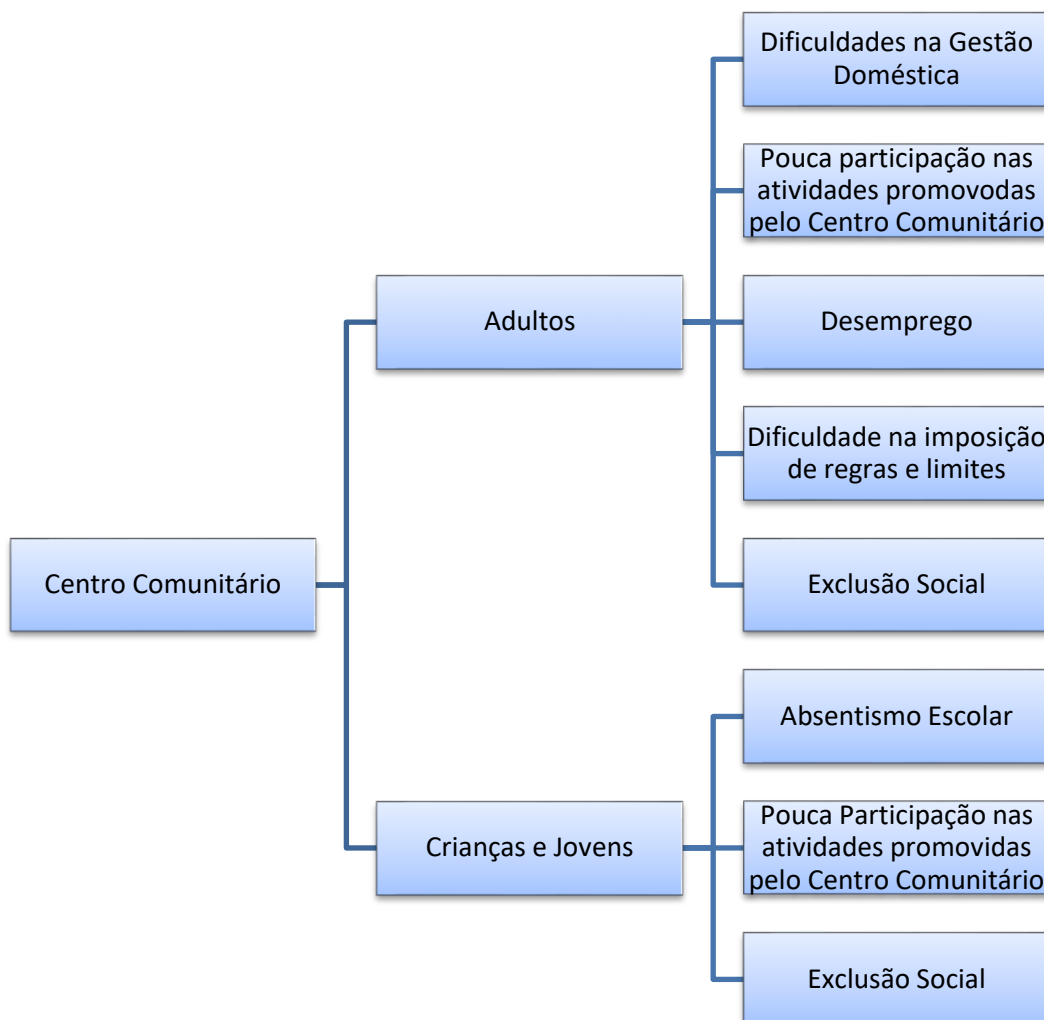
Centro Comunitário

Adultos

Dificuldades na Gestão Doméstica

Pouca participação nas atividades promovodas pelo Centro Comunitário

Desemprego

Dificuldade na imposição de regras e limites

Exclusão Social

Crianças e Jovens

Absentismo Escolar

Pouca Participação nas atividades promovidas pelo Centro Comunitário

Exclusão Social